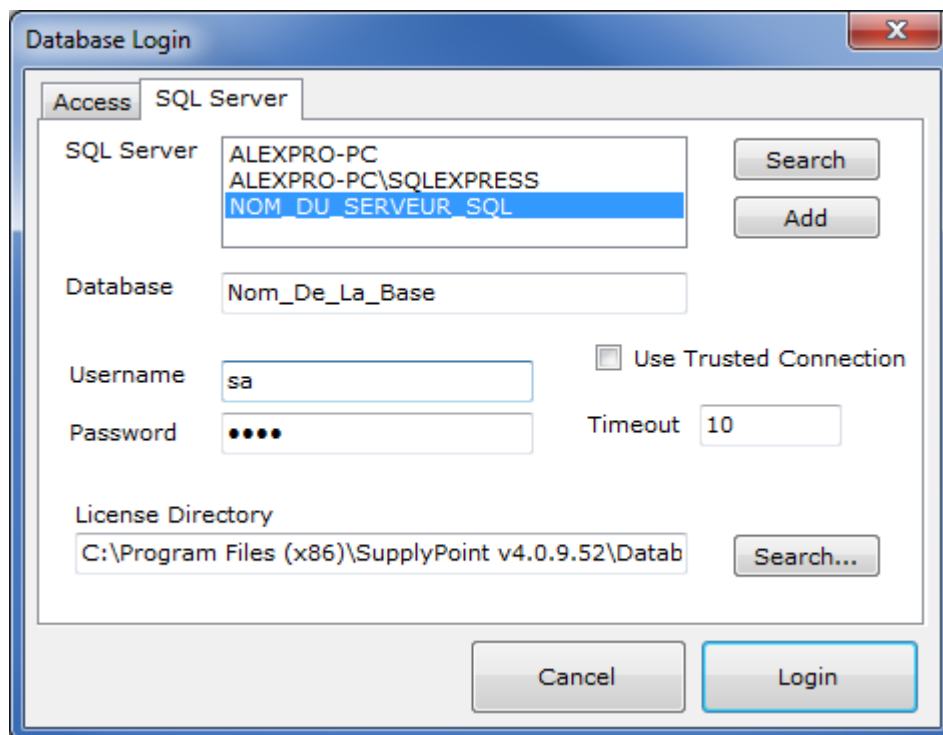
Database Login

x

Access SQL Server

SQL Server
ALEXPRO-PC
ALEXPRO-PC\SQLEXPRESS
NOM_DU_SERVEUR_SQL

Search

Add

Database Nom_De_La_Base

Use Trusted Connection

Username sa

Password ●●●●

Timeout 10

License Directory
C:\Program Files (x86)\SupplyPoint v4.0.9.52\Datab

Search...

Cancel

Login